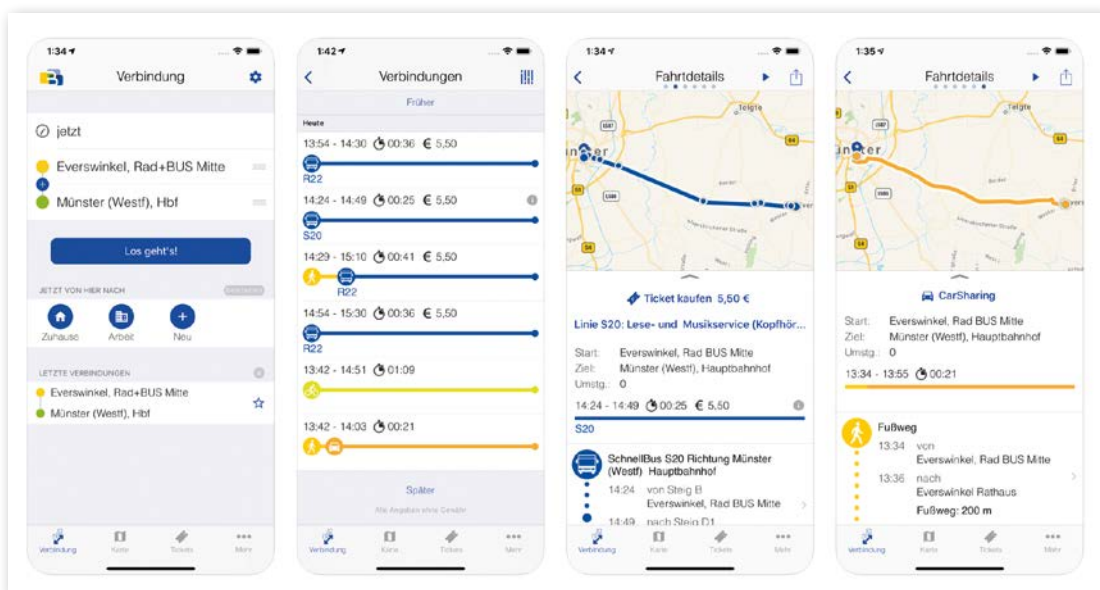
1:34

Verbindung

jetzt

Everswinkel, Rad+BUS Mitte

Münster (Westf), Hbf

Los geht's!

JETZT VON HIER NACH

Zuhause Arbeit Neu

LETZTE VERBINDUNGEN

Everswinkel, Rad+BUS Mitte

Münster (Westf), Hbf

Verbindung Karte Tickets Mehr

1:42

Verbindungen

Früher

Heute

13:54 - 14:30 00:36 € 5,50

R22

14:24 - 14:49 00:25 € 5,50

S20

14:29 - 15:10 00:41 € 5,50

R22

14:54 - 15:30 00:36 € 5,50

R22

13:42 - 14:51 01:09

13:42 - 14:03 00:21

Später

Alle Angaben ohne Gewähr

Verbindung Karte Tickets Mehr

1:34

Fahrtdetails

Telgte

Münster

Ticket kaufen 5,50 €

Linie S20: Lese- und Musikservice (Kopfhör...

Start: Everswinkel, Rad BUS Mitte

Ziel: Münster (Westf), Hauptbahnhof

Umstg.: 0

14:24 - 14:49 00:25 € 5,50

S20

SchnellBus S20 Richtung Münster (Westf) Hauptbahnhof

14:24 von Steig B

Everswinkel, Rad BUS Mitte

14:49 nach Steig D1

Verbindung Karte Tickets Mehr

1:35

Fahrtdetails

Münster

CarSharing

Start: Everswinkel, Rad BUS Mitte

Ziel: Münster (Westf), Hauptbahnhof

Umstg.: 0

13:34 - 13:55 00:21

Fußweg

13:34 von

Everswinkel, Rad BUS Mitte

13:36 nach

Everswinkel Rathaus

Fußweg: 200 m

Verbindung Karte Tickets Mehr